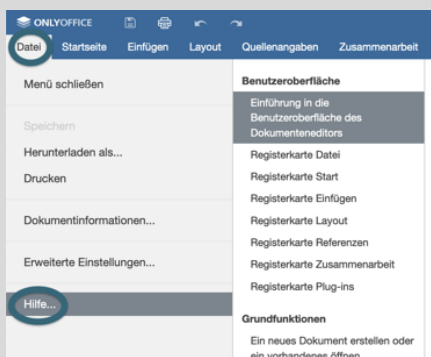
ONLYOFFICE

Datei Startseite Einfügen Layout Quellenangaben Zusammenarbeit

Menü schließen

Speichern

Herunterladen als...

Drucken

Dokumentinformationen...

Erweiterte Einstellungen...

Hilfe...

Benutzeroberfläche

Einführung in die Benutzeroberfläche des Dokumenteneditors

Registerkarte Datei

Registerkarte Start

Registerkarte Einfügen

Registerkarte Layout

Registerkarte Referenzen

Registerkarte Zusammenarbeit

Registerkarte Plug-ins

Grundfunktionen

Ein neues Dokument erstellen oder ein vorhandenes öffnen